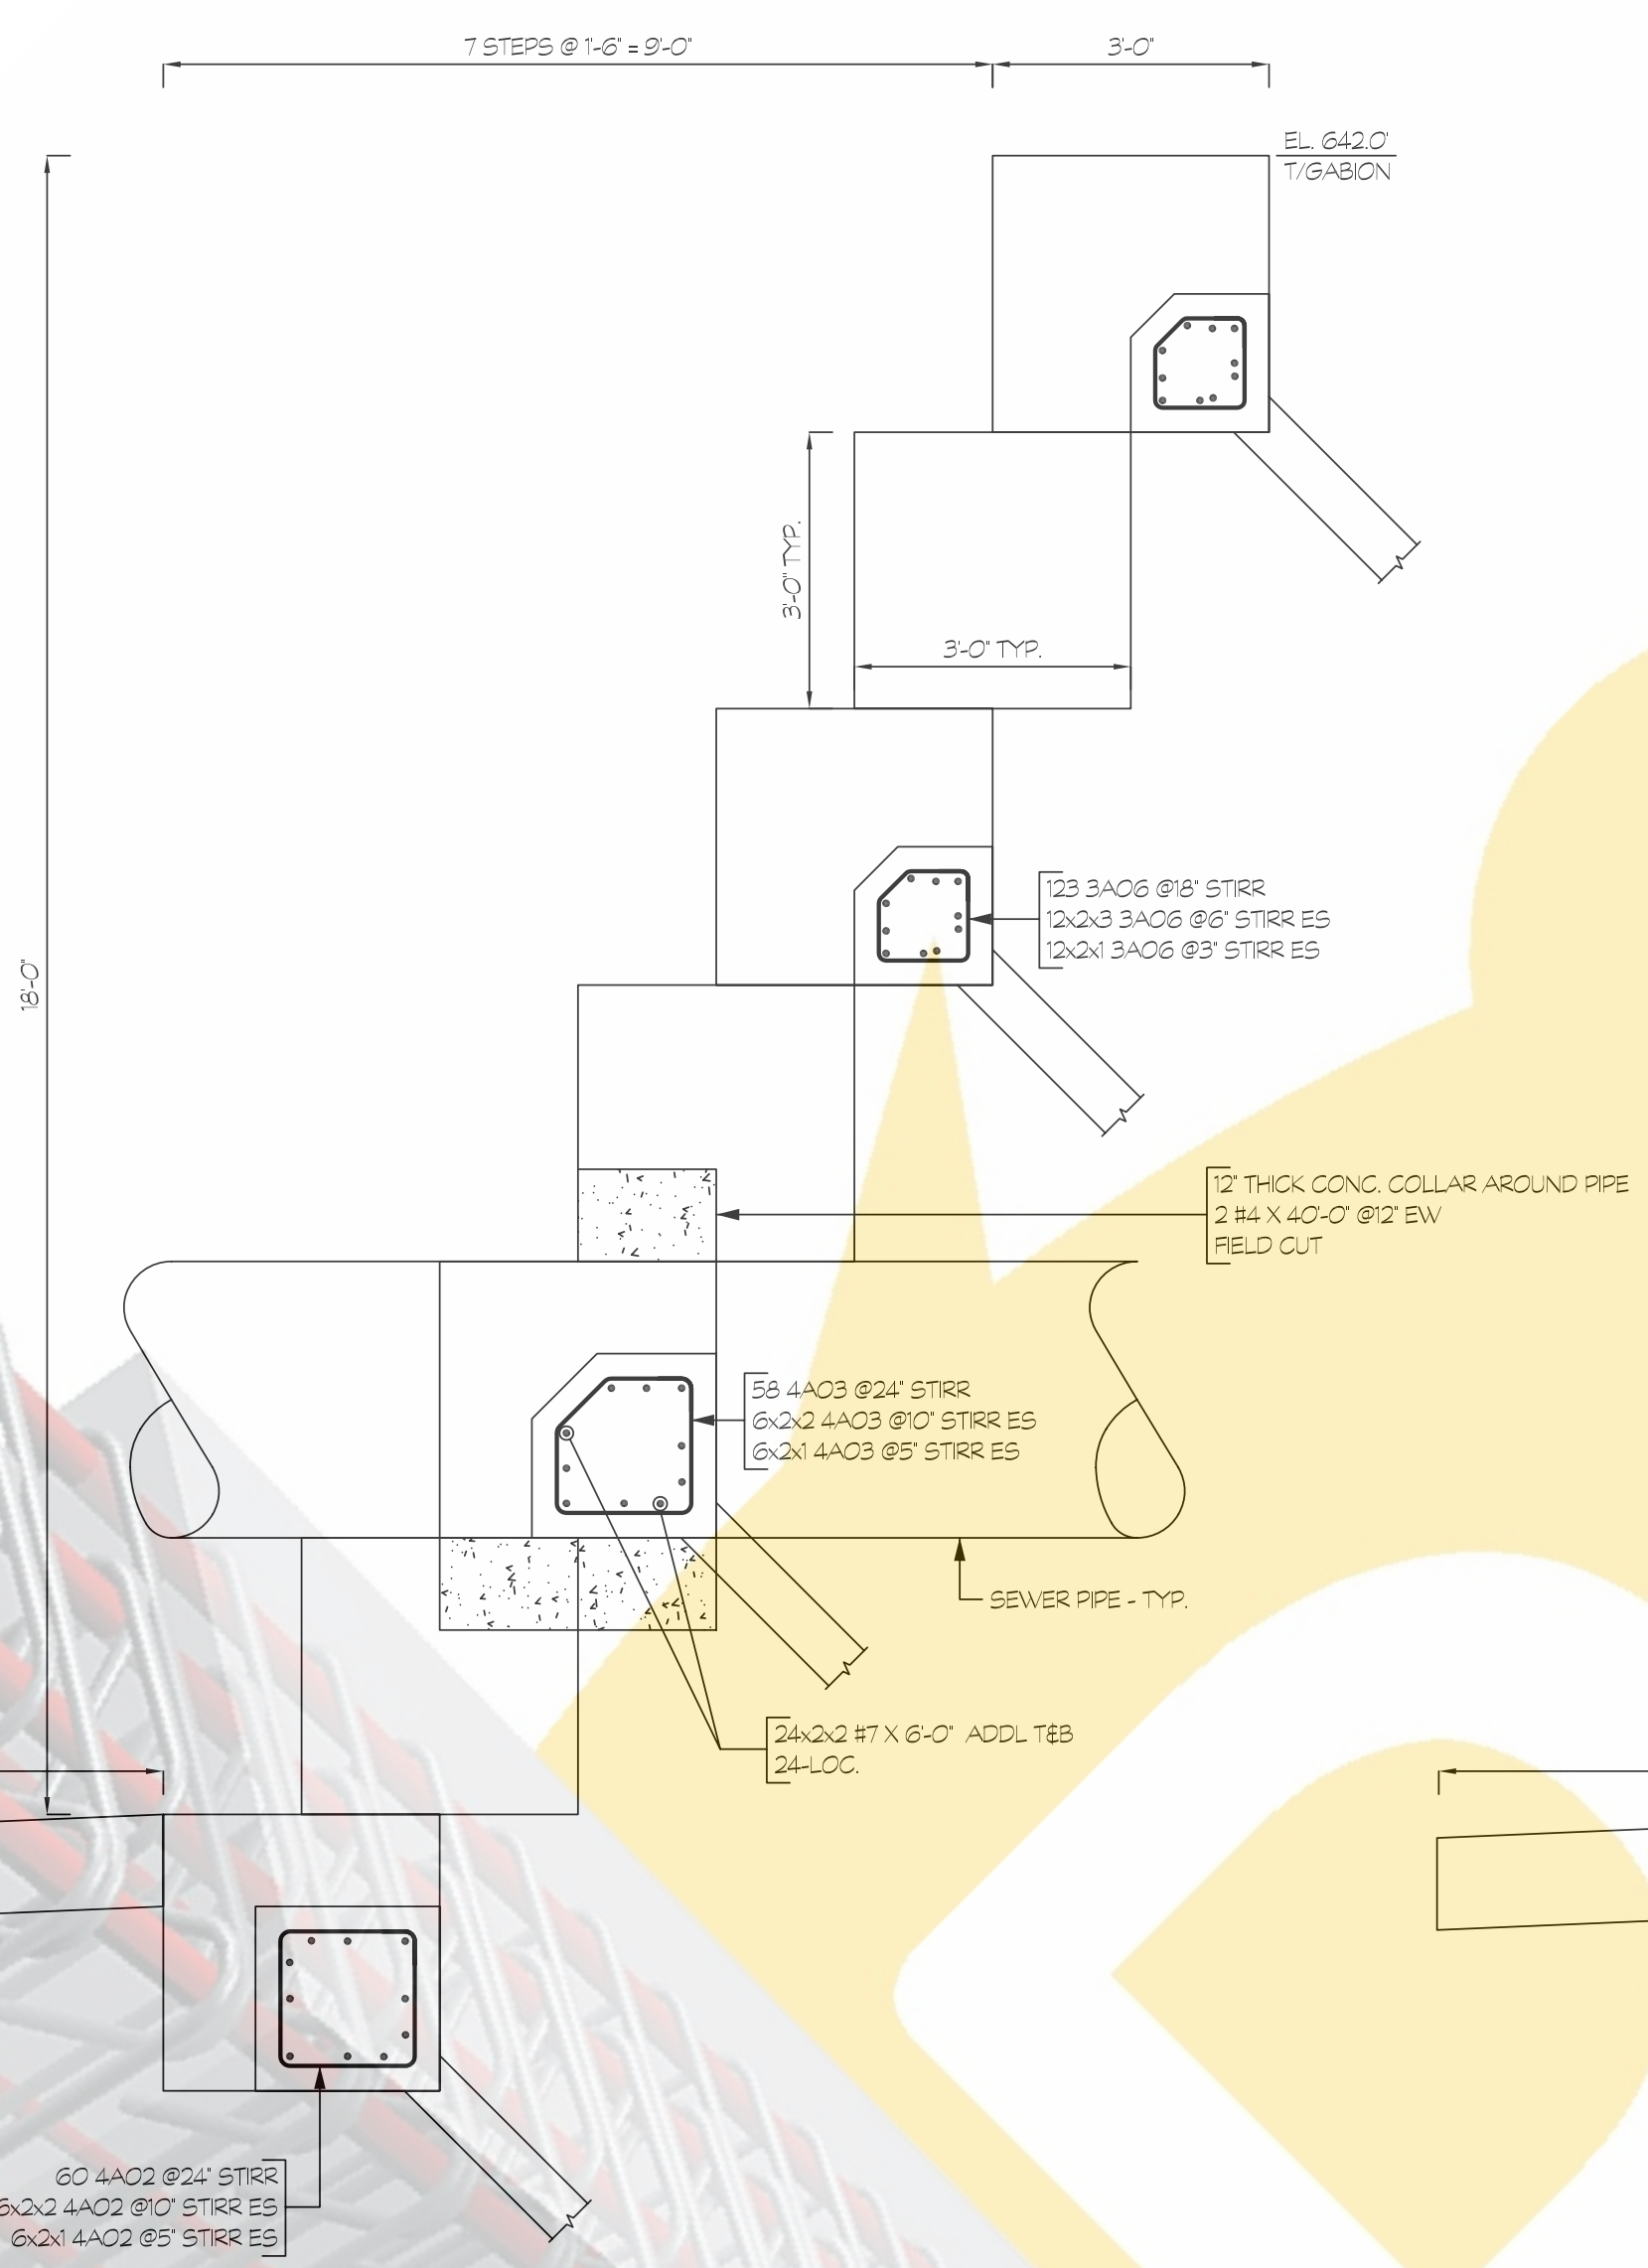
7 STEPS @ 1'-6" = 9'-0"

3'-0"

EL. 642.0'
T/GABION

3'-0" TYP.

3'-0" TYP.

18'-0"

123 3A06 @18" STIRR
12x2x3 3A06 @6" STIRR ES
12x2x1 3A06 @3" STIRR ES

12" THICK CONC. COLLAR AROUND PIPE
2 #4 X 40'-0" @12" EW
FIELD CUT

58 4A03 @24" STIRR
6x2x2 4A03 @10" STIRR ES
6x2x1 4A03 @5" STIRR ES

SEWER PIPE - TYP.

24x2x2 #7 X 6'-0" ADDL T&B
24-LOC.

60 4A02 @24" STIRR
6x2x2 4A02 @10" STIRR ES
6x2x1 4A02 @5" STIRR ES